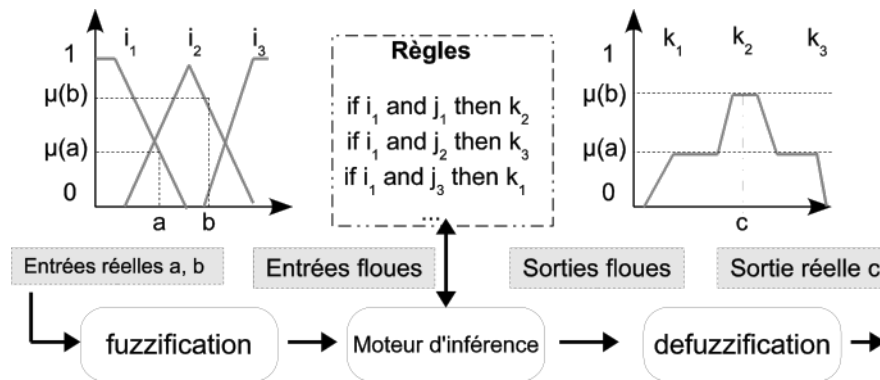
1
$i_1$
$i_2$
$i_3$
μ(b)
μ(a)
0
a
b

Règles
if $i_1$ and $j_1$ then $k_2$
if $i_1$ and $j_2$ then $k_3$
if $i_1$ and $j_3$ then $k_1$
...

1
$k_1$
$k_2$
$k_3$
μ(b)
μ(a)
0
c

Entrées réelles a, b
Entrées floues
Sorties floues
Sortie réelle c

fuzzification
Moteur d'inférence
defuzzification